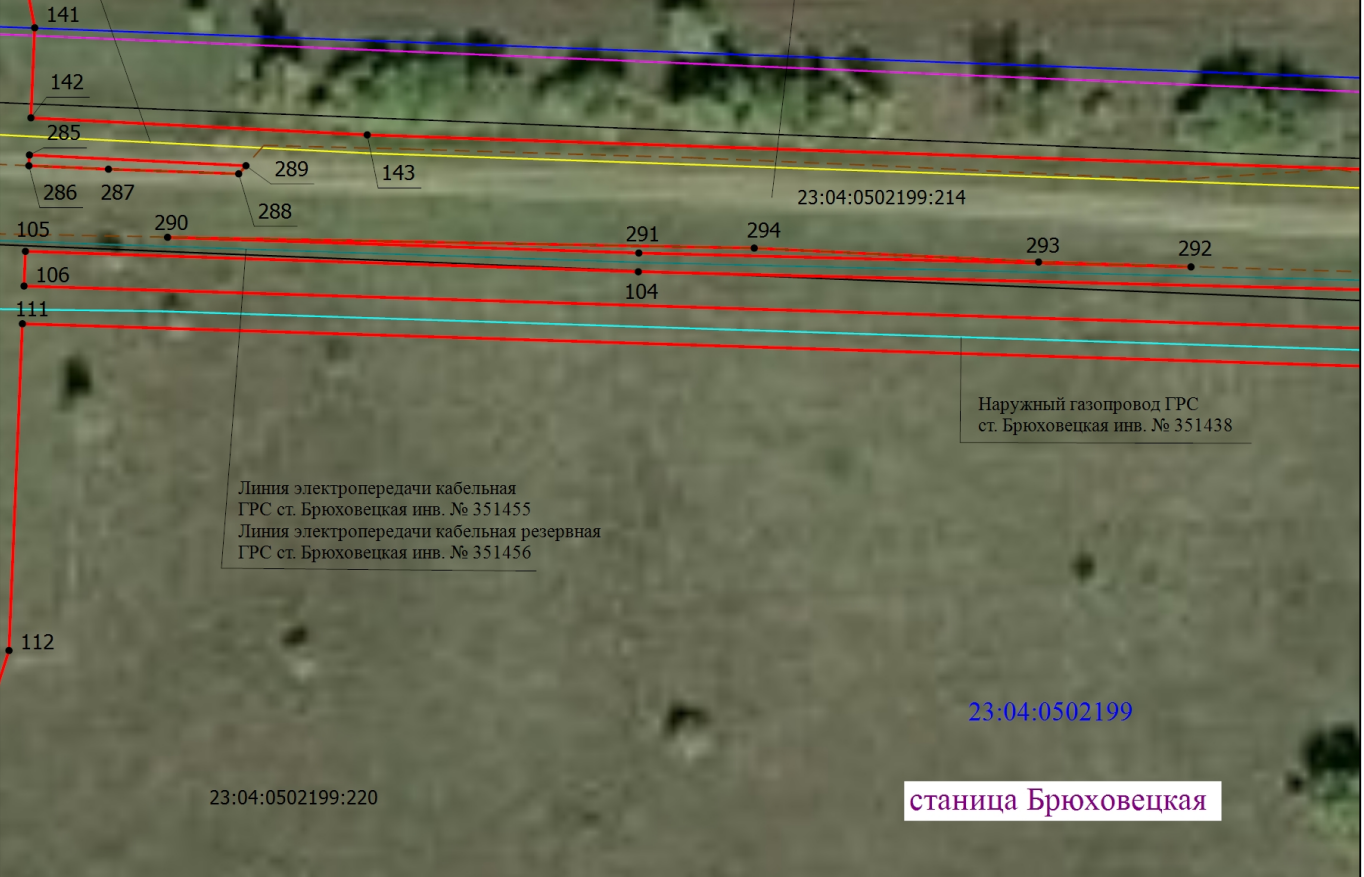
141

142

285

289

143

286

287

288

23:04:0502199:214

105

290

291

294

293

292

106

104

111

Наружный газопровод ГРС ст. Брюховецкая инв. № 351438

Линия электропередачи кабельная ГРС ст. Брюховецкая инв. № 351455 Линия электропередачи кабельная резервная ГРС ст. Брюховецкая инв. № 351456

112

23:04:0502199

23:04:0502199:220

станица Брюховецкая